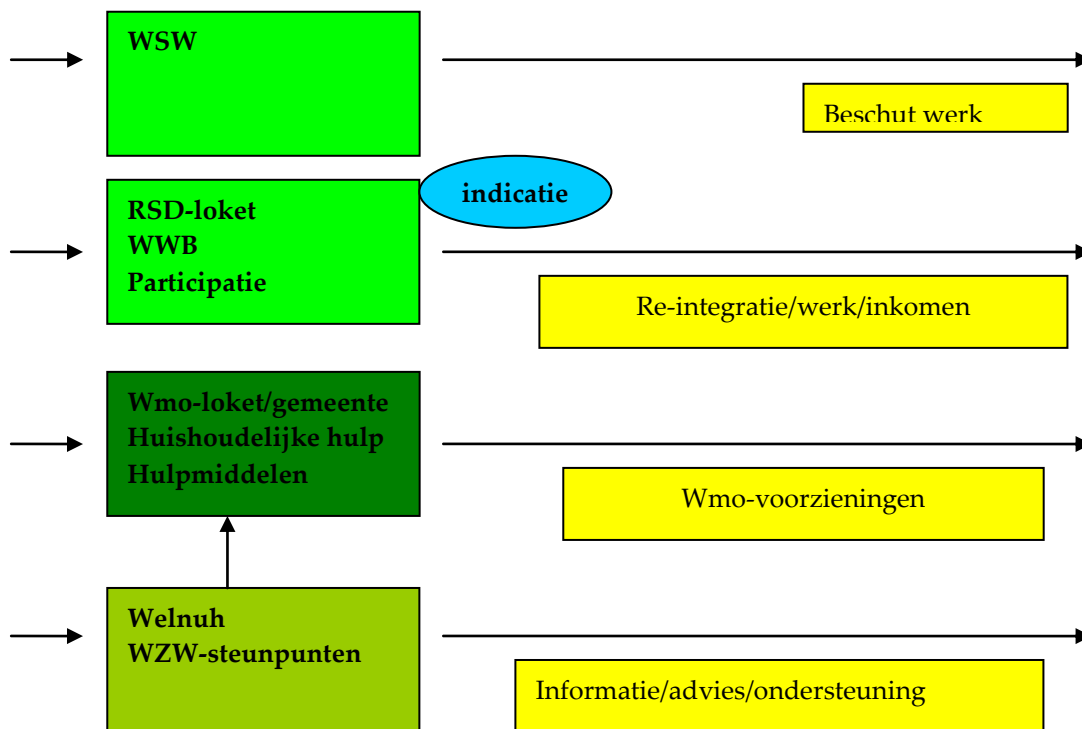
WSW

Beschut werk

indicatie

RSD-loket
WWB
Participatie

Re-integratie/werk/inkomen

Wmo-loket/gemeente
Huishoudelijke hulp
Hulpmiddelen

Wmo-voorzieningen

Welnuh
WZW-steunpunten

Informatie/advies/ondersteuning